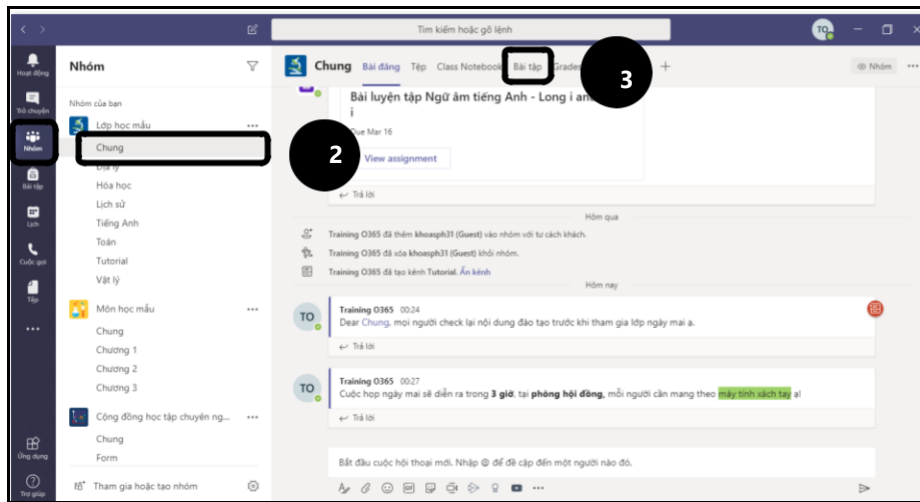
Tìm kiếm hoặc gõ lệnh

TO

Hoạt động
Trò chuyện
Nhóm
Bài tập
Lịch
Cuộc gọi
Tệp
...
Ứng dụng
Trợ giúp

Nhóm

Nhóm của bạn

Lớp học mẫu
Chung
Địa lý
Hóa học
Lịch sử
Tiếng Anh
Toán
Tutorial
Vật lý

Môn học mẫu
Chung
Chương 1
Chương 2
Chương 3

Cộng đồng học tập chuyên ng...
Chung
Form

Tham gia hoặc tạo nhóm

2

Chung Bài đăng Tệp Class Notebook Bài tập Grade

3

Nhóm

Bài luyện tập Ngữ âm tiếng Anh - Long i an i

Due Mar 16

View assignment

Trả lời

Hôm qua

Training O365 đã thêm khoasph31 (Guest) vào nhóm với tư cách khách.

Training O365 đã xóa khoasph31 (Guest) khỏi nhóm.

Training O365 đã tạo kênh Tutorial. Ẩn kênh

Hôm nay

TO

Training O365 00:24
Dear Chung, mọi người check lại nội dung đào tạo trước khi tham gia lớp ngày mai ạ.

Trả lời

TO

Training O365 00:27
Cuộc họp ngày mai sẽ diễn ra trong 3 giờ, tại phòng hội đồng, mỗi người cần mang theo máy tính xách tay ạ!

Trả lời

Bắt đầu cuộc hội thoại mới. Nhập @ để đề cập đến một người nào đó.